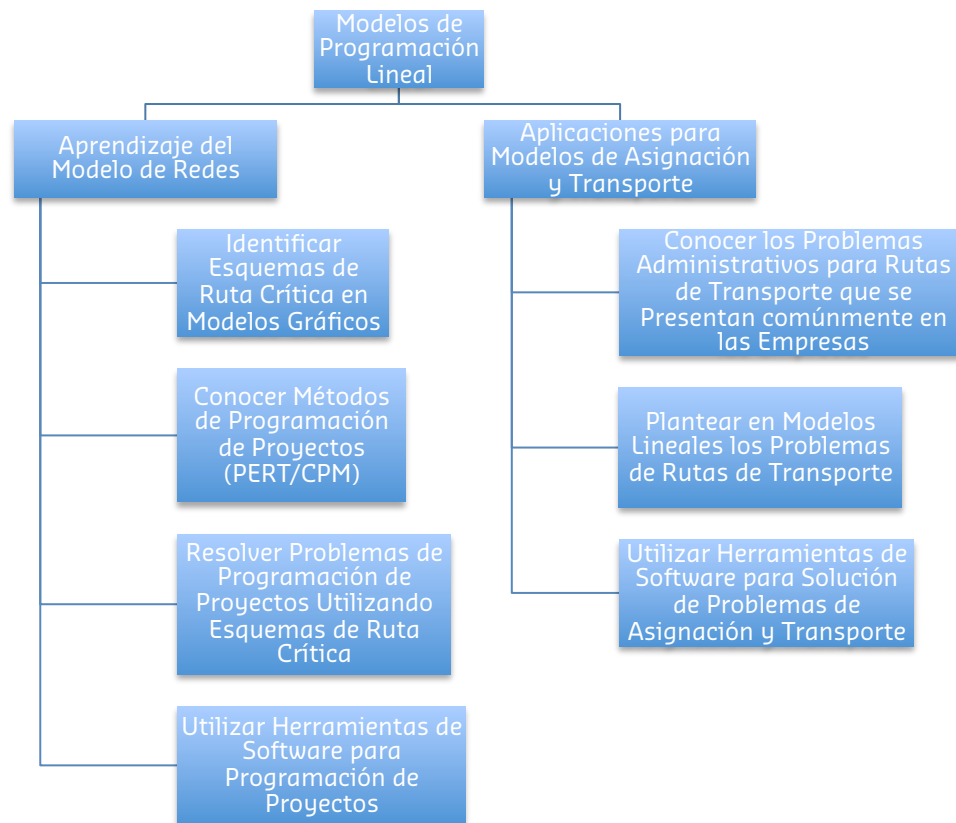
Modelos de Programación Lineal

Aprendizaje del Modelo de Redes

Identificar Esquemas de Ruta Crítica en Modelos Gráficos

Conocer Métodos de Programación de Proyectos (PERT/CPM)

Resolver Problemas de Programación de Proyectos Utilizando Esquemas de Ruta Crítica

Utilizar Herramientas de Software para Programación de Proyectos

Aplicaciones para Modelos de Asignación y Transporte

Conocer los Problemas Administrativos para Rutas de Transporte que se Presentan comúnmente en las Empresas

Plantear en Modelos Lineales los Problemas de Rutas de Transporte

Utilizar Herramientas de Software para Solución de Problemas de Asignación y Transporte